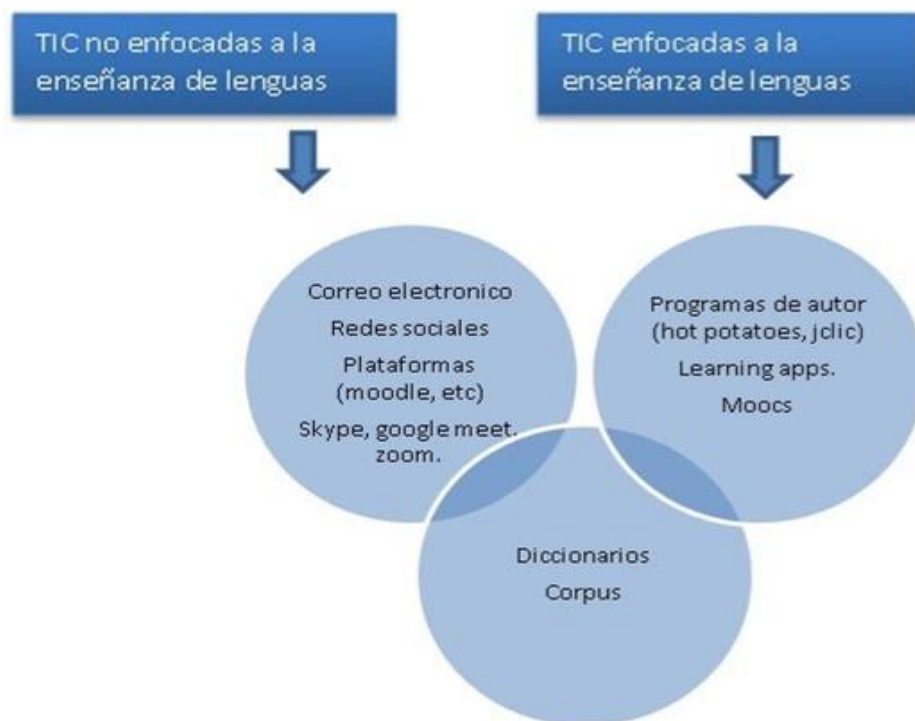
TIC no enfocadas a la enseñanza de lenguas

TIC enfocadas a la enseñanza de lenguas

Correo electronico
Redes sociales
Plataformas (moodle, etc)
Skype, google meet. zoom.

Programas de autor (hot potatoes, jclic)
Learning apps.
Moocs

Diccionarios
Corpus